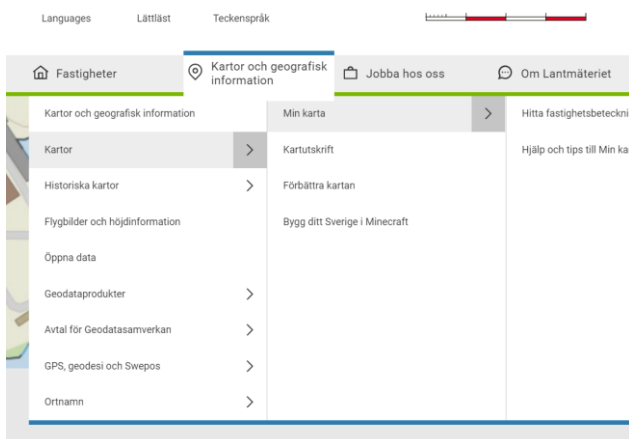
Languages Lättläst Teckenspråk

Fastigheter

Kartor och geografisk information

Jobba hos oss

Om Lantmäteriet

Kartor och geografisk information

Kartor

Historiska kartor

Flygbilder och höjdinformation

Öppna data

Geodataprodukter

Avtal för Geodatasamverkan

GPS, geodesi och Swepos

Ortnamn

Min karta

Kartutskrift

Förbättra kartan

Bygg ditt Sverige i Minecraft

Hitta fastighetsbeteckni

Hjälp och tips till Min ka